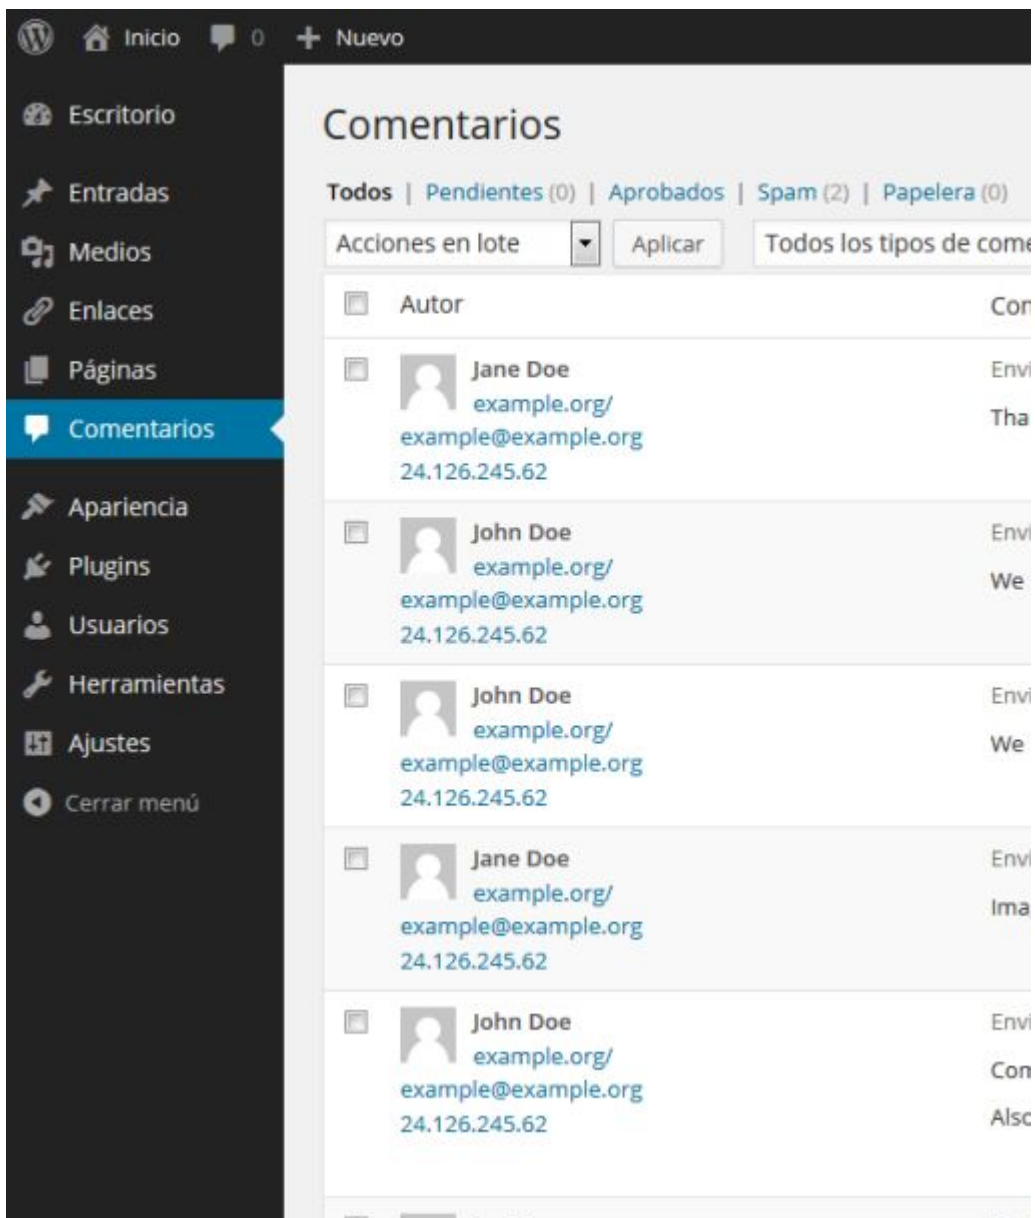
Inicio 0 + Nuevo

Escritorio
Entradas
Medios
Enlaces
Páginas
Comentarios
Apariencia
Plugins
Usuarios
Herramientas
Ajustes
Cerrar menú

Comentarios

Todos | Pendientes (0) | Aprobados | Spam (2) | Papelera (0)

Acciones en lote | Aplicar | Todos los tipos de come

| | Autor | Con |
|---|---|---|
| | Jane Doe example.org/ example@example.org 24.126.245.62 | Envi Tha |
| | John Doe example.org/ example@example.org 24.126.245.62 | Envi We |
| | John Doe example.org/ example@example.org 24.126.245.62 | Envi We |
| | Jane Doe example.org/ example@example.org 24.126.245.62 | Envi Ima |
| | John Doe example.org/ example@example.org 24.126.245.62 | Envi Com Also |